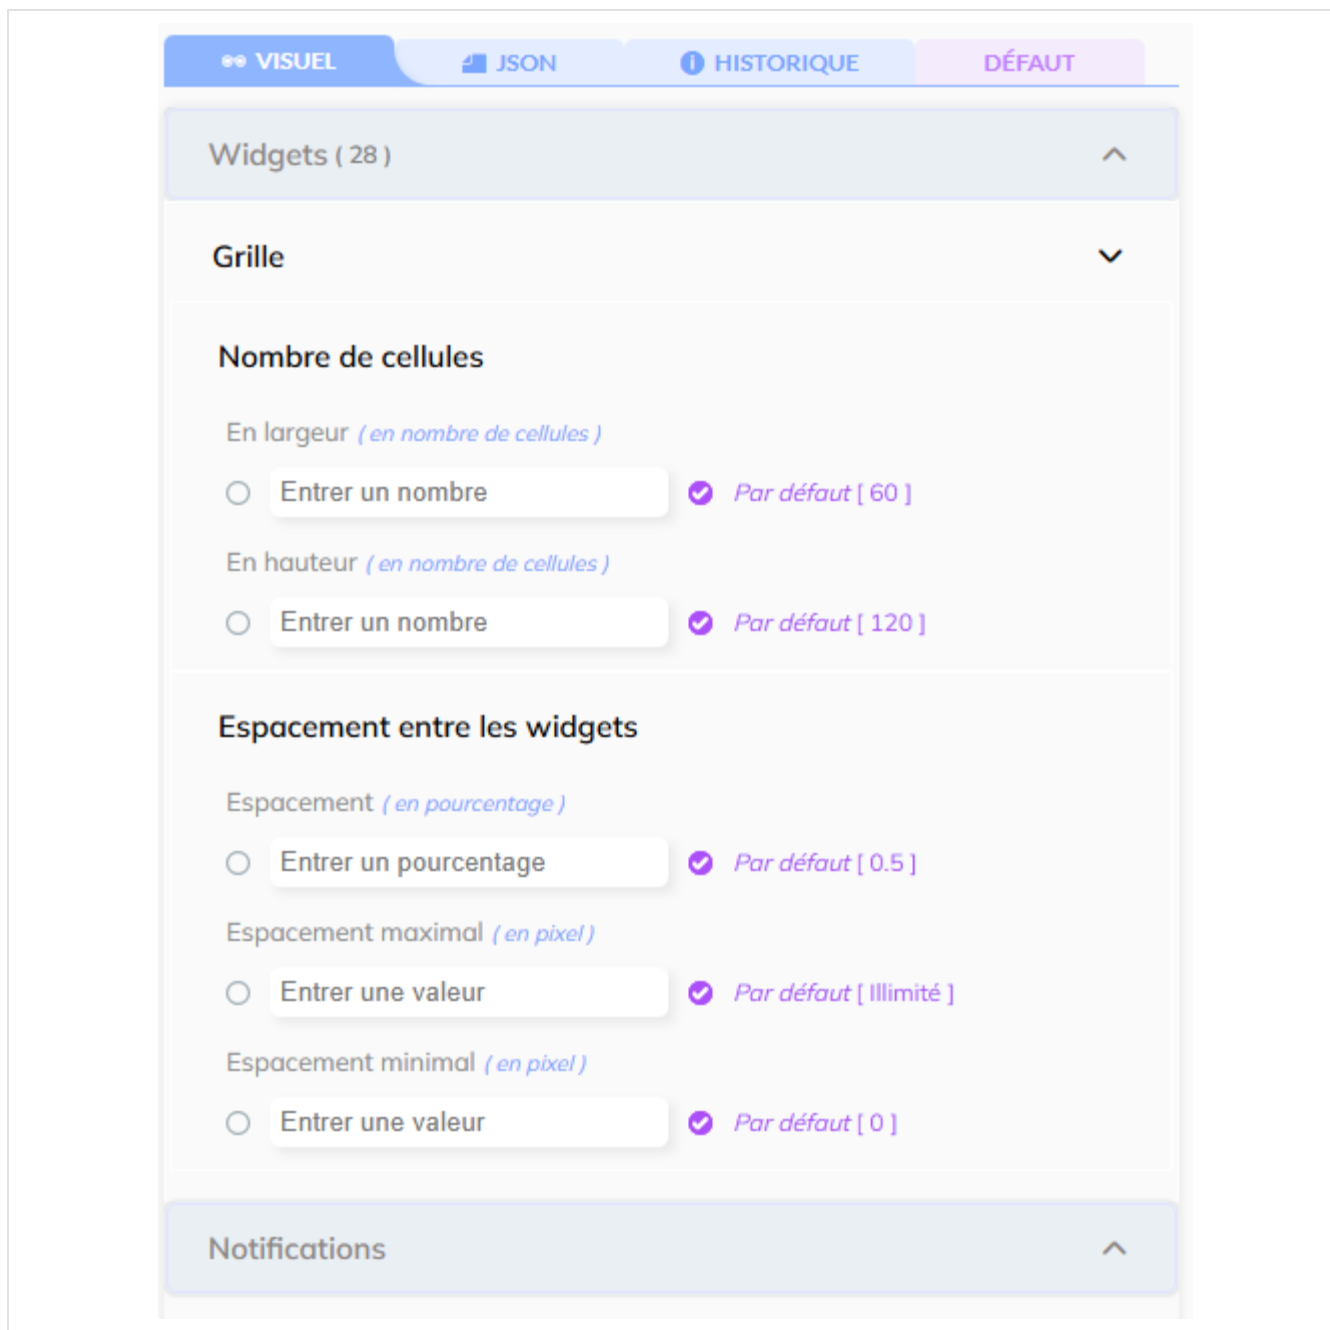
VISUEL JSON HISTORIQUE DÉFAUT

Widgets ( 28 )

Grille

Nombre de cellules

En largeur ( en nombre de cellules )

Entrer un nombre

Par défaut [ 60 ]

En hauteur ( en nombre de cellules )

Entrer un nombre

Par défaut [ 120 ]

Espacement entre les widgets

Espacement ( en pourcentage )

Entrer un pourcentage

Par défaut [ 0.5 ]

Espacement maximal ( en pixel )

Entrer une valeur

Par défaut [ Illimité ]

Espacement minimal ( en pixel )

Entrer une valeur

Par défaut [ 0 ]

Notifications